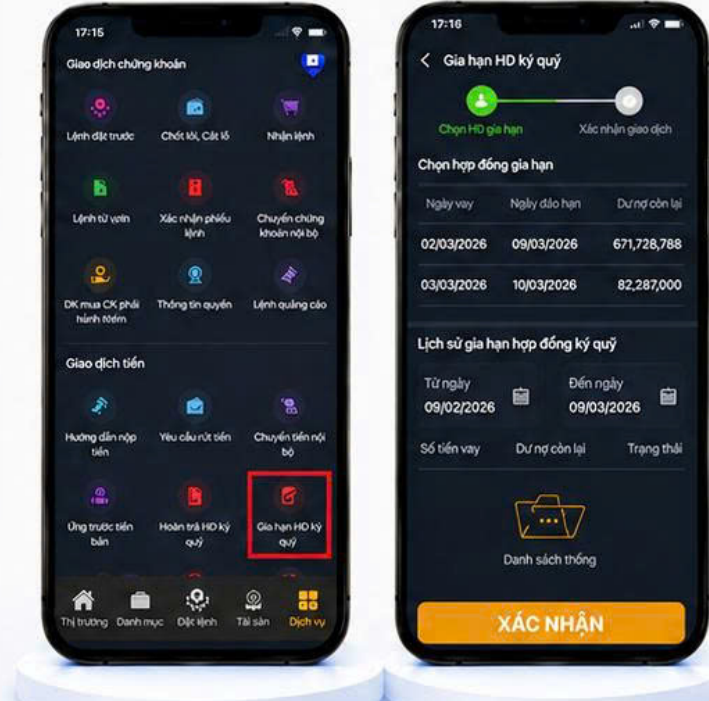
17:15

Giao dịch chứng khoán

Lệnh đặt trước

Chốt lời, Cắt lỗ

Nhận lệnh

Lệnh tư vấn

Xác nhận phiếu lệnh

Chuyển chứng khoán nội bộ

ĐK mua CK phát hành thêm

Thông tin quyền

Lệnh quảng cáo

Giao dịch tiền

Hướng dẫn nộp tiền

Yêu cầu rút tiền

Chuyển tiền nội bộ

Ứng trước tiền bán

Hoàn trả HĐ ký quỹ

Gia hạn HĐ ký quỹ

Thị trường

Danh mục

Đặt lệnh

Tài sản

Dịch vụ

17:16

Gia hạn HĐ ký quỹ

Chọn HĐ gia hạn

Xác nhận giao dịch

Chọn hợp đồng gia hạn

| Ngày vay | Ngày đáo hạn | Dư nợ còn lại |
|---|---|---|
| 02/03/2026 | 09/03/2026 | 671,728,788 |
| 03/03/2026 | 10/03/2026 | 82,287,000 |

Lịch sử gia hạn hợp đồng ký quỹ

Từ ngày
09/02/2026

Đến ngày
09/03/2026

Số tiền vay

Dư nợ còn lại

Trạng thái

Danh sách thống

XÁC NHẬN